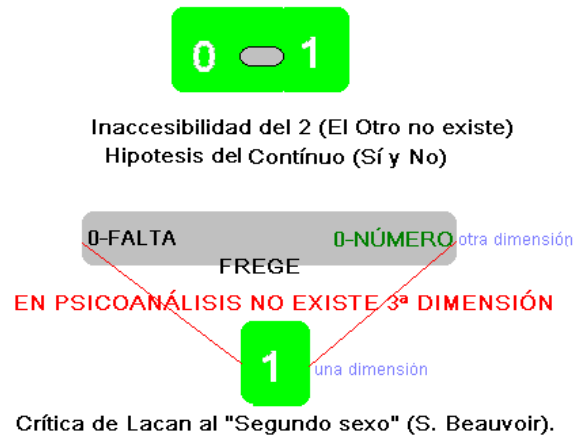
0 1

Inaccesibilidad del 2 (El Otro no existe)
Hipotesis del Contínuo (Sí y No)

0-FALTA
0-NÚMERO otra dimensión
FREGE

EN PSICOANÁLISIS NO EXISTE 3ª DIMENSIÓN

1 una dimensión

Crítica de Lacan al "Segundo sexo" (S. Beauvoir).